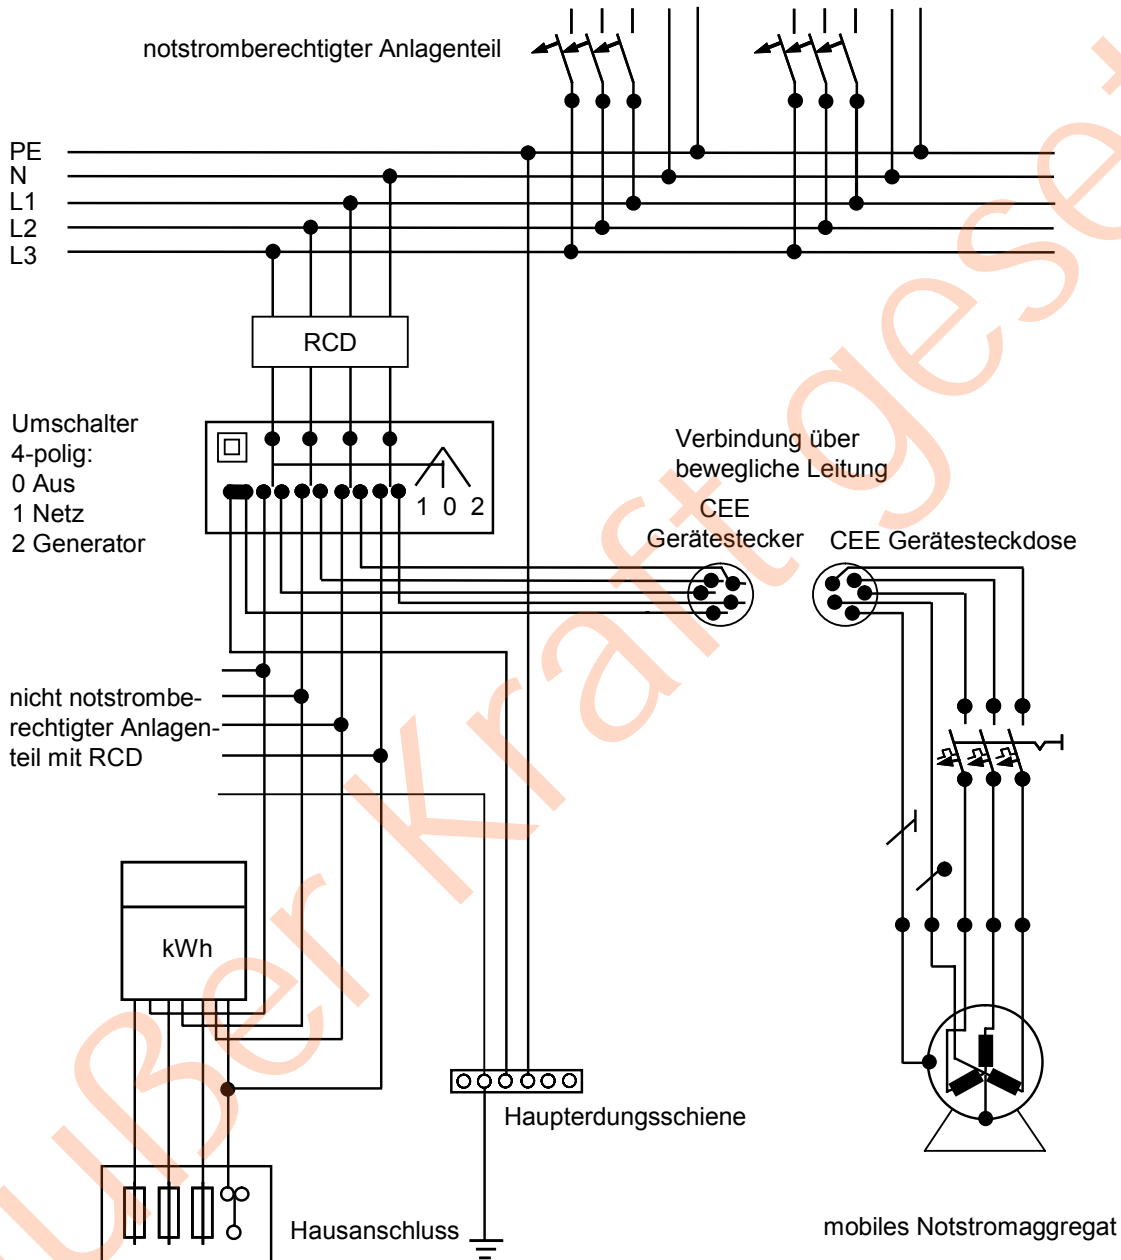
notstromberechtigter Anlagenteil

PE
N
L1
L2
L3

RCD

Umschalter
4-polig:
0 Aus
1 Netz
2 Generator

1 0 2

Verbindung über
bewegliche Leitung

CEE
Gerätestecker

CEE Gerätesteckdose

nicht notstromberechtigter Anlagenteil mit RCD

kWh

Haupterdungsschiene

Hausanschluss

mobiles Notstromaggregat

außer Kraft gesetzt